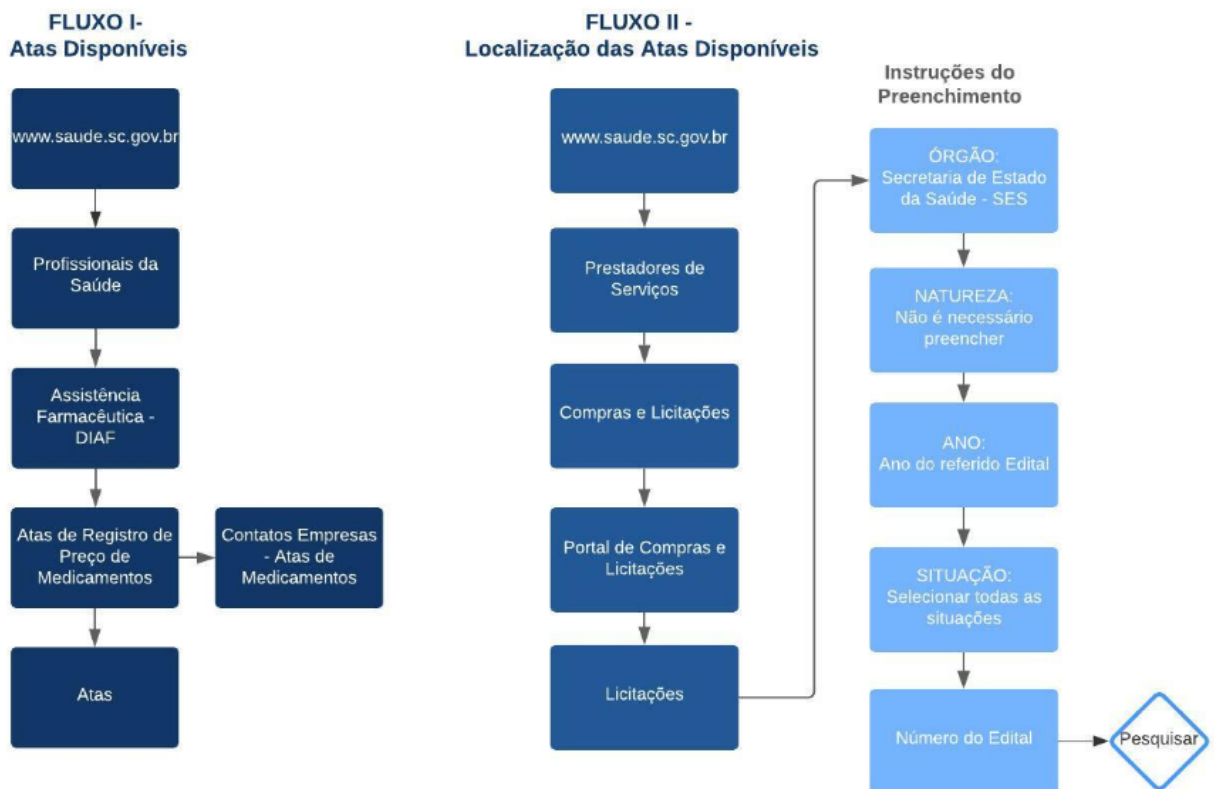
FLUXO I-
Atas Disponíveis

www.saude.sc.gov.br

Profissionais da Saúde

Assistência Farmacêutica - DIAF

Atas de Registro de Preço de Medicamentos

Contatos Empresas - Atas de Medicamentos

Atas

FLUXO II -
Localização das Atas Disponíveis

www.saude.sc.gov.br

Prestadores de Serviços

Compras e Licitações

Portal de Compras e Licitações

Licitações

Instruções do Preenchimento

ÓRGÃO:
Secretaria de Estado da Saúde - SES

NATUREZA:
Não é necessário preencher

ANO:
Ano do referido Edital

SITUAÇÃO:
Selecionar todas as situações

Número do Edital

Pesquisar